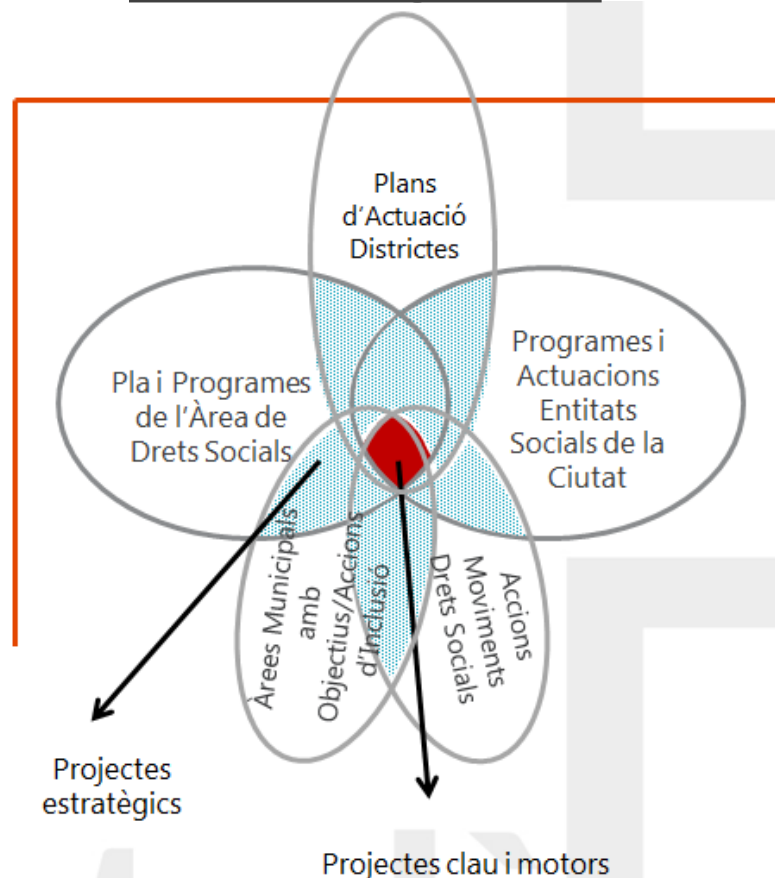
Plans d'Actuació Districtes

Pla i Programes de l'Àrea de Drets Socials

Programes i Actuacions Entitats Socials de la Ciutat

Àrees Municipals amb Objectius/Accions d'Inclusió

Accions Moviments Drets Socials

Projectes estratègics

Projectes clau i motors